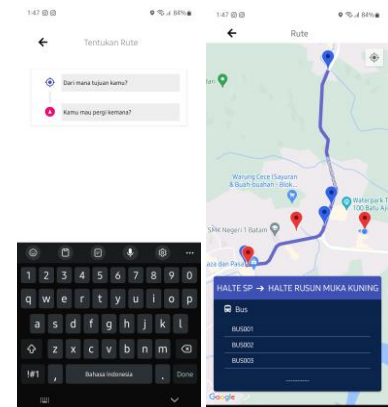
1:47

84%

Tentukan Rute

Dari mana tujuan kamu?

Kamu mau pergi kemana?

1 2 3 4 5 6 7 8 9 0

q w e r t y u i o p

a s d f g h j k l

z x c v b n m

!#1 , Bahasa Indonesia . Done

1:47

84%

Rute

Warung Cece (Sayuran & Buah-buahan - Blok...

Waterpark T 100 Batu Aji

SMK Negeri 1 Batam

ate dan Pasar

HALTE SP → HALTE RUSUN MUKA KUNING

Bus

BUS001

BUS002

BUS003

Google